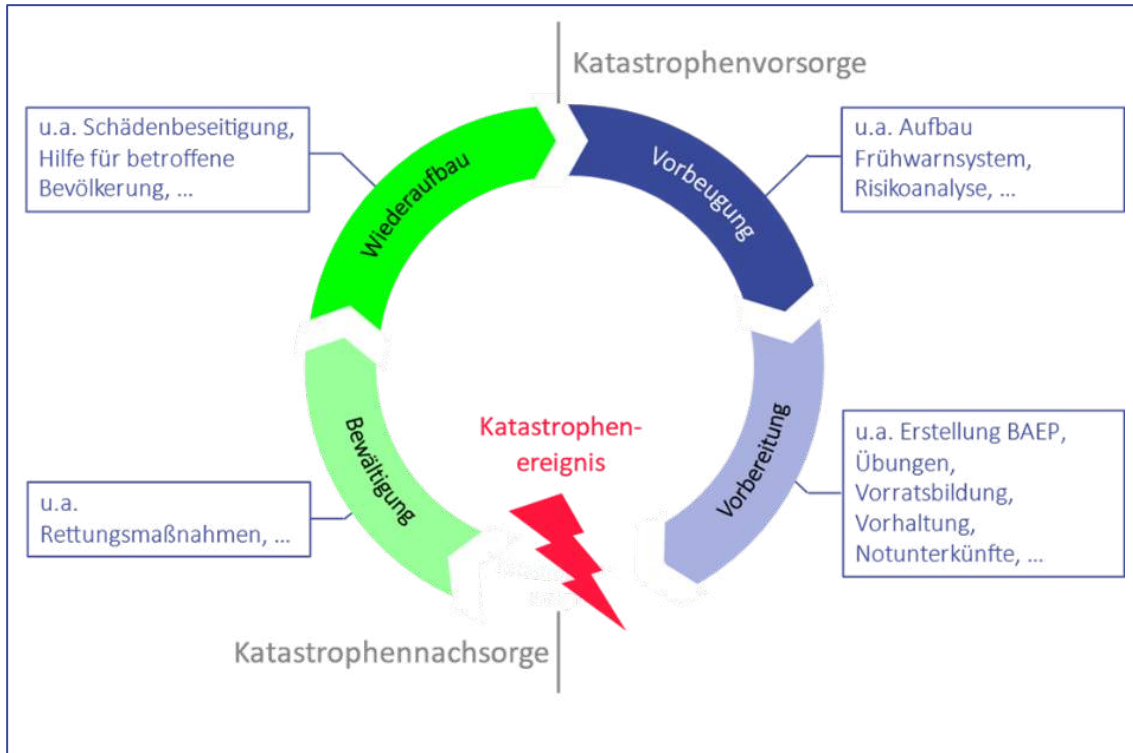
Katastrophenvorsorge

u.a. Schädenbeseitigung, Hilfe für betroffene Bevölkerung, ...

u.a. Aufbau Frühwarnsystem, Risikoanalyse, ...

Wiederaufbau

Vorbeugung

Vorbereitung

Bewältigung

Katastrophenereignis

u.a. Erstellung BAEP, Übungen, Vorratsbildung, Vorhaltung, Notunterkünfte, ...

u.a. Rettungsmaßnahmen, ...

Katastrophennachsorge